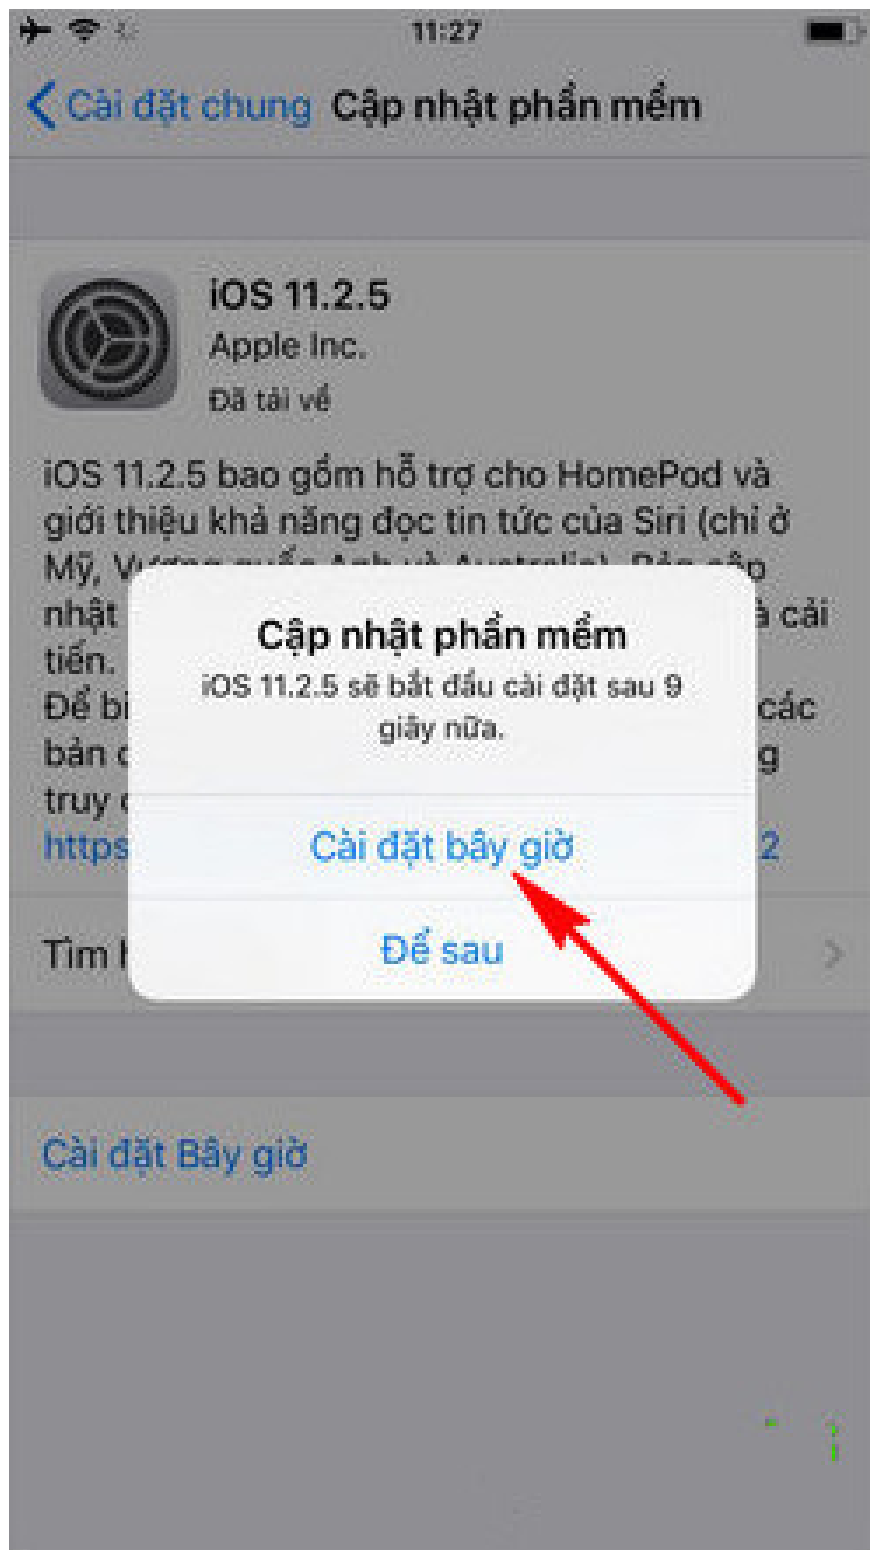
11:27

< Cài đặt chung Cập nhật phần mềm

iOS 11.2.5
Apple Inc.
Đã tải về

iOS 11.2.5 bao gồm hỗ trợ cho HomePod và giới thiệu khả năng đọc tin tức của Siri (chỉ ở Mỹ, V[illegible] nhật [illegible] à cải tiến.
Để bi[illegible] các bản c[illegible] g truy c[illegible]
https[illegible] 2

Tìm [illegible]

Cập nhật phần mềm
iOS 11.2.5 sẽ bắt đầu cài đặt sau 9 giây nữa.

Cài đặt bây giờ

Để sau

Cài đặt Bây giờ